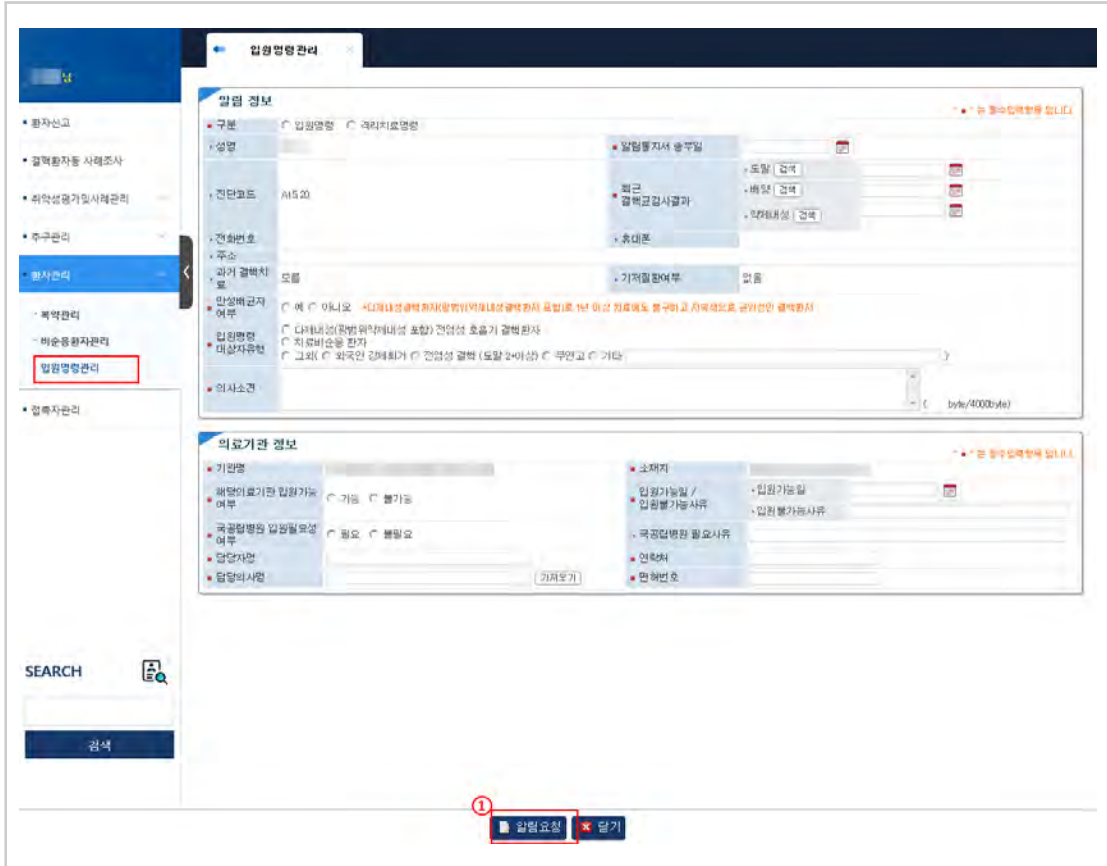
님

• 환자신고
• 결핵환자등 사례조사
• 취약성평가및사례관리
• 주구관리
• 환자관리
- 복약관리
- 비순응환자관리
입원명령관리
• 접촉자관리

SEARCH

검색

입원명령관리

알림 정보

"•" 는 필수입력항목 입니다.

| | | | |
|---|---|---|---|
| • 구분 | ○ 입원명령 ○ 격리치료명령 | | |
| • 성명 | | • 알림통지서 송부일 | |
| • 진단코드 | A15.20 | 최근 결핵균검사결과 | • 도말 검색 • 배양 검색 • 약제내성 검색 |
| • 전화번호 | | • 휴대폰 | |
| • 주소 | | | |
| • 과거 결핵치료 | 모름 | • 기저질환여부 | 없음 |
| • 단성비균자 여부 | ○ 예 ○ 아니오 *다제내성결핵환자(광범위약제내성결핵환자 포함)로 1년 이상 치료에도 불구하고 지속적으로 균양성인 결핵환자 | | |
| • 입원명령 대상자유형 | ○ 다제내성(광범위약제내성 포함) 전염성 호흡기 결핵환자 ○ 치료비순응 환자 ○ 그외( ○ 외국인 강제퇴거 ○ 전염성 결핵 (도말 2+이상) ○ 무연고 ○ 기타 ) | | |
| • 의사소견 | ( byte/4000byte) | | |

의료기관 정보

"•" 는 필수입력항목 입니다.

| | | | |
|---|---|---|---|
| • 기관명 | | • 소재지 | |
| • 해당의료기관 입원가능 여부 | ○ 가능 ○ 불가능 | • 입원가능일 / 입원불가능사유 | • 입원가능일 • 입원불가능사유 |
| • 국공립병원 입원필요성 여부 | ○ 필요 ○ 불필요 | • 국공립병원 필요사유 | |
| • 담당자명 | | • 연락처 | |
| • 담당의사명 | 가져오기 | • 면허번호 | |

①
알림요청 닫기